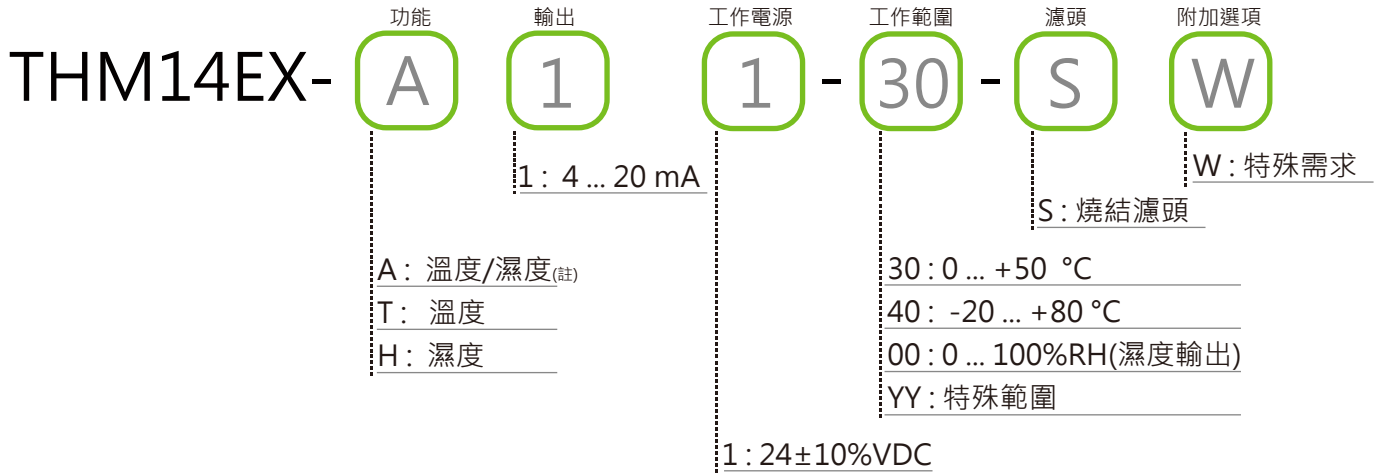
功能 輸出 工作電源 工作範圍 濾頭 附加選項

THM14EX- A 1 1 - 30 - S W

1 : 4 ... 20 mA

W : 特殊需求

S : 燒結濾頭

A : 溫度/濕度(註)
T : 溫度
H : 濕度

30 : 0 ... +50 °C
40 : -20 ... +80 °C
00 : 0 ... 100%RH(濕度輸出)
YY : 特殊範圍

1 : 24±10%VDC